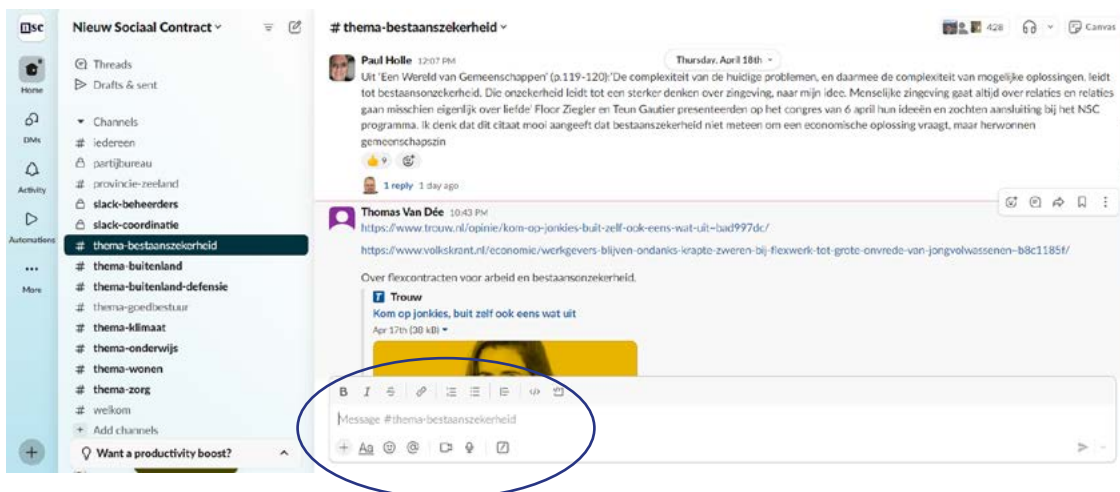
nsc

Home
DMs
Activity
Automations
More

Nieuw Sociaal Contract

Threads
Drafts & sent

Channels
# iedereen
partijbureau
# provincie-zeeland
slack-beheerders
slack-coordinatie
# thema-bestaanszekerheid
# thema-buitenland
# thema-buitenland-defensie
# thema-goedbestuur
# thema-klimaat
# thema-onderwijs
# thema-wonen
# thema-zorg
# welkom
+ Add channels

Want a productivity boost?

# thema-bestaanszekerheid

428

Canvas

Thursday, April 18th

Paul Holle 12:07 PM
Uit 'Een Wereld van Gemeenschappen' (p.119-120):'De complexiteit van de huidige problemen, en daarmee de complexiteit van mogelijke oplossingen, leidt tot bestaansonzekerheid. Die onzekerheid leidt tot een sterker denken over zingeving, naar mijn idee. Menselijke zingeving gaat altijd over relaties en relaties gaan misschien eigenlijk over liefde' Floor Ziegler en Teun Gautier presenteerden op het congres van 6 april hun ideeën en zochten aansluiting bij het NSC programma. Ik denk dat dit citaat mooi aangeeft dat bestaanszekerheid niet meteen om een economische oplossing vraagt, maar herwonnen gemeenschapszin

9

1 reply 1 day ago

Thomas Van Dée 10:43 PM
https://www.trouw.nl/opinie/kom-op-jonkies-buit-zelf-ook-eens-wat-uit~bad997dc/

https://www.volkskrant.nl/economie/werkgevers-blijven-ondanks-krapte-zweren-bij-flexwerk-tot-grote-onvrede-van-jongvolwassenen~b8c1185f/

Over flexcontracten voor arbeid en bestaansonzekerheid.

Trouw
Kom op jonkies, buit zelf ook eens wat uit
Apr 17th (38 kB)

B I

Message #thema-bestaanszekerheid

+ Aa